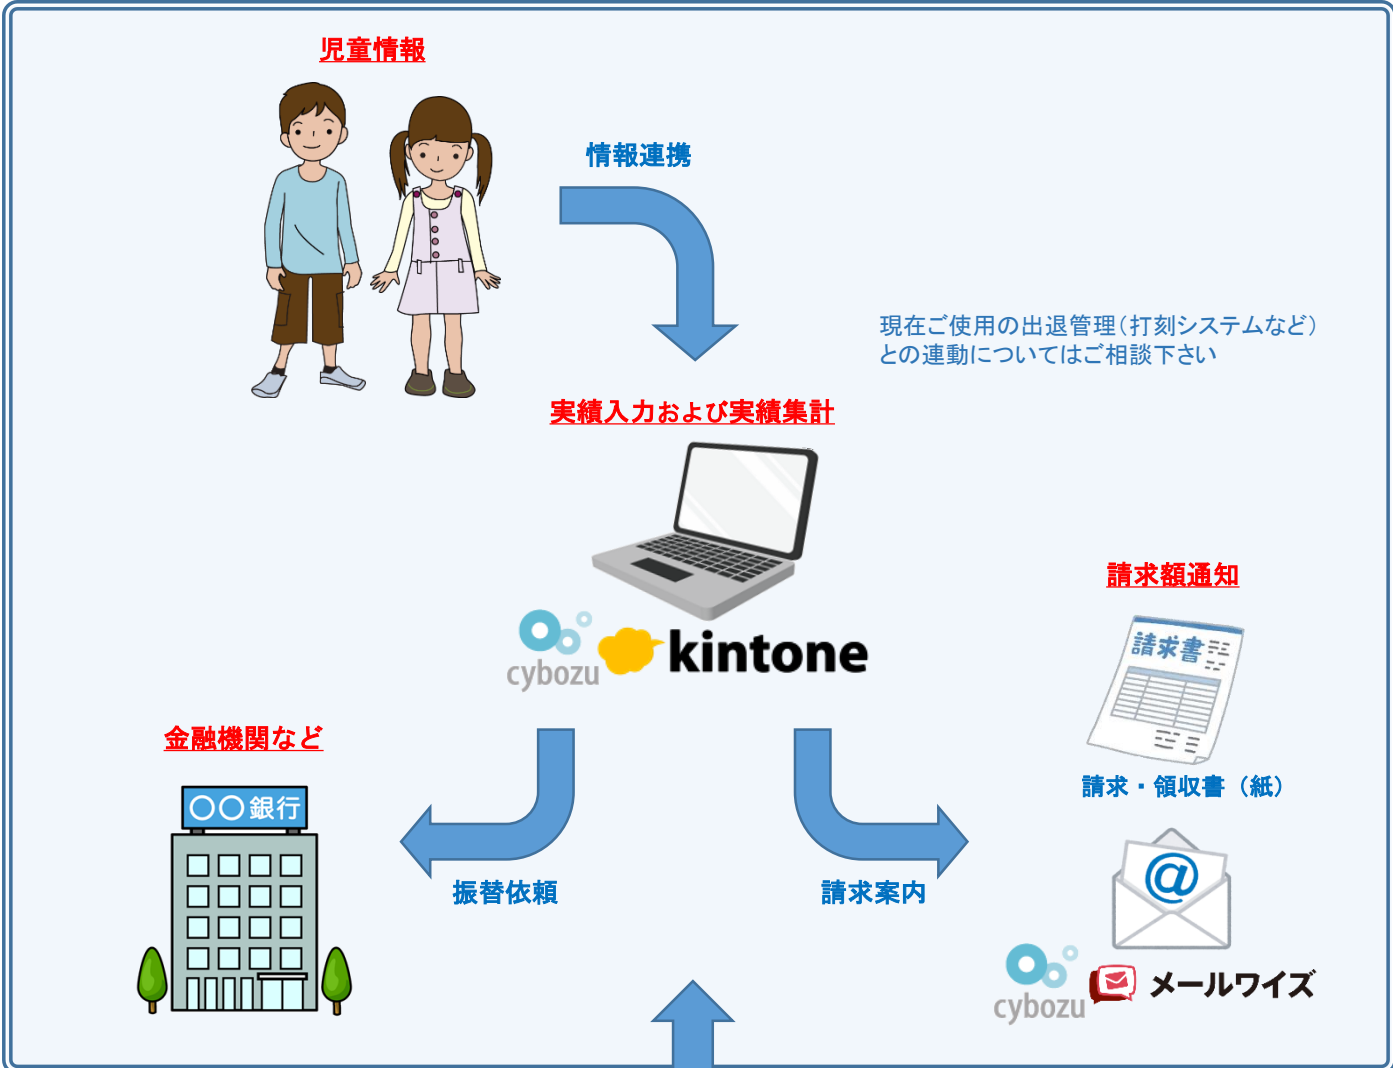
児童情報

情報連携

現在ご使用の出退管理（打刻システムなど）との連動についてはご相談下さい

実績入力および実績集計

cybozu kintone

請求額通知

請求書

請求・領収書（紙）

金融機関など

〇〇銀行

振替依頼

請求案内

@

cybozu メールワイズ